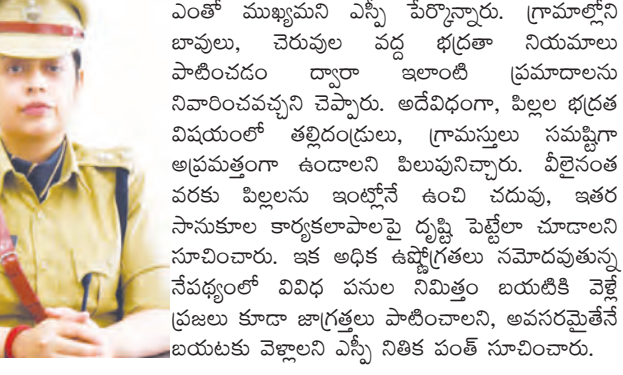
ఎంతో ముఖ్యమని ఎస్పీ పేర్కొన్నారు. గ్రామాల్లోని బావులు, చెరువుల వద్ద భద్రతా నియమాలు పాటించడం ద్వారా ఇలాంటి ప్రమాదాలను నివారించవచ్చని చెప్పారు. అదేవిధంగా, పిల్లల భద్రత విషయంలో తల్లిదండ్రులు, గ్రామస్తులు సమష్టిగా అప్రమత్తంగా ఉండాలని పిలుపునిచ్చారు. వీలైనంత వరకు పిల్లలను ఇంట్లోనే ఉంచి చదువు, ఇతర సానుకూల కార్యకలాపాలపై దృష్టి పెట్టేలా చూడాలని సూచించారు. ఇక అధిక ఉష్ణోగ్రతలు నమోదవుతున్న నేపథ్యంలో వివిధ పనుల నిమిత్తం బయటికి వెళ్లే ప్రజలు కూడా జాగ్రత్తలు పాటించాలని, అవసరమైతేనే బయటకు వెళ్లాలని ఎస్పీ నితిక పంత్ సూచించారు.